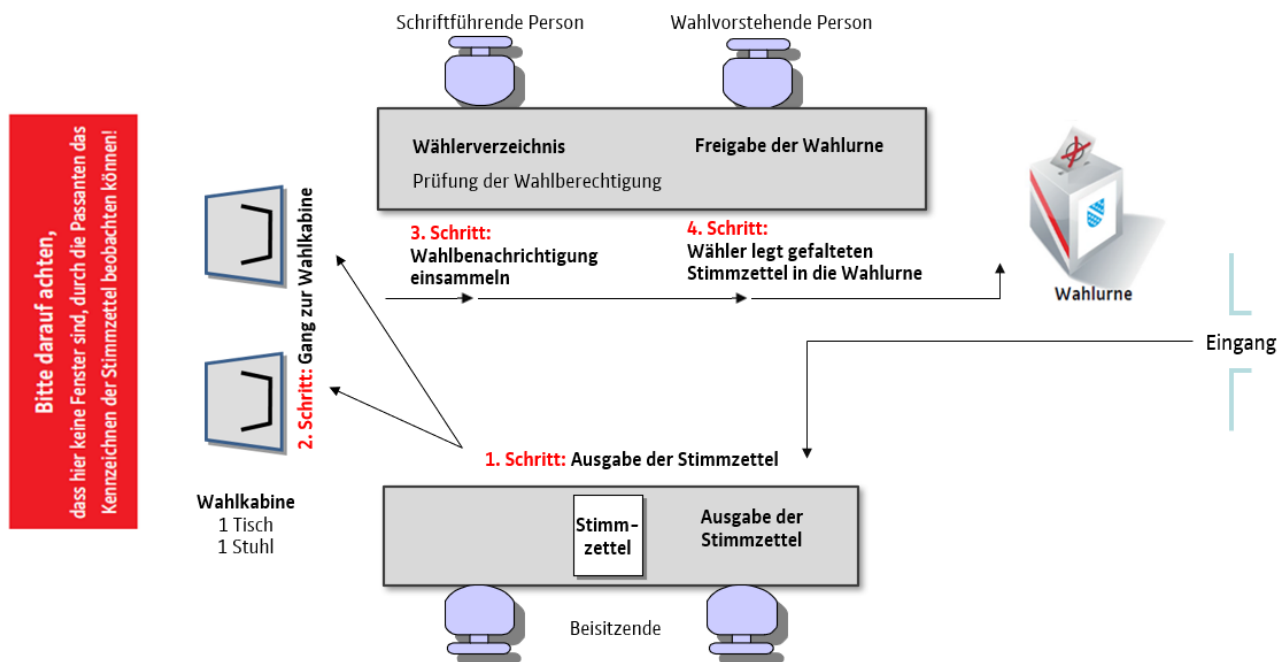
Bitte darauf achten,
dass hier keine Fenster sind, durch die Passanten das Kennzeichnen der Stimmzettel beobachten können!

Schriftführende Person

Wahlvorstehende Person

Wählerverzeichnis

Prüfung der Wahlberechtigung

Freigabe der Wahlurne

Wahlurne

2. Schritt: Gang zur Wahlkabine

3. Schritt:
Wahlbenachrichtigung einsammeln

4. Schritt:
Wähler legt gefalteten Stimmzettel in die Wahlurne

Eingang

1. Schritt: Ausgabe der Stimmzettel

Wahlkabine
1 Tisch
1 Stuhl

Stimm-zettel

Ausgabe der Stimmzettel

Beisitzende